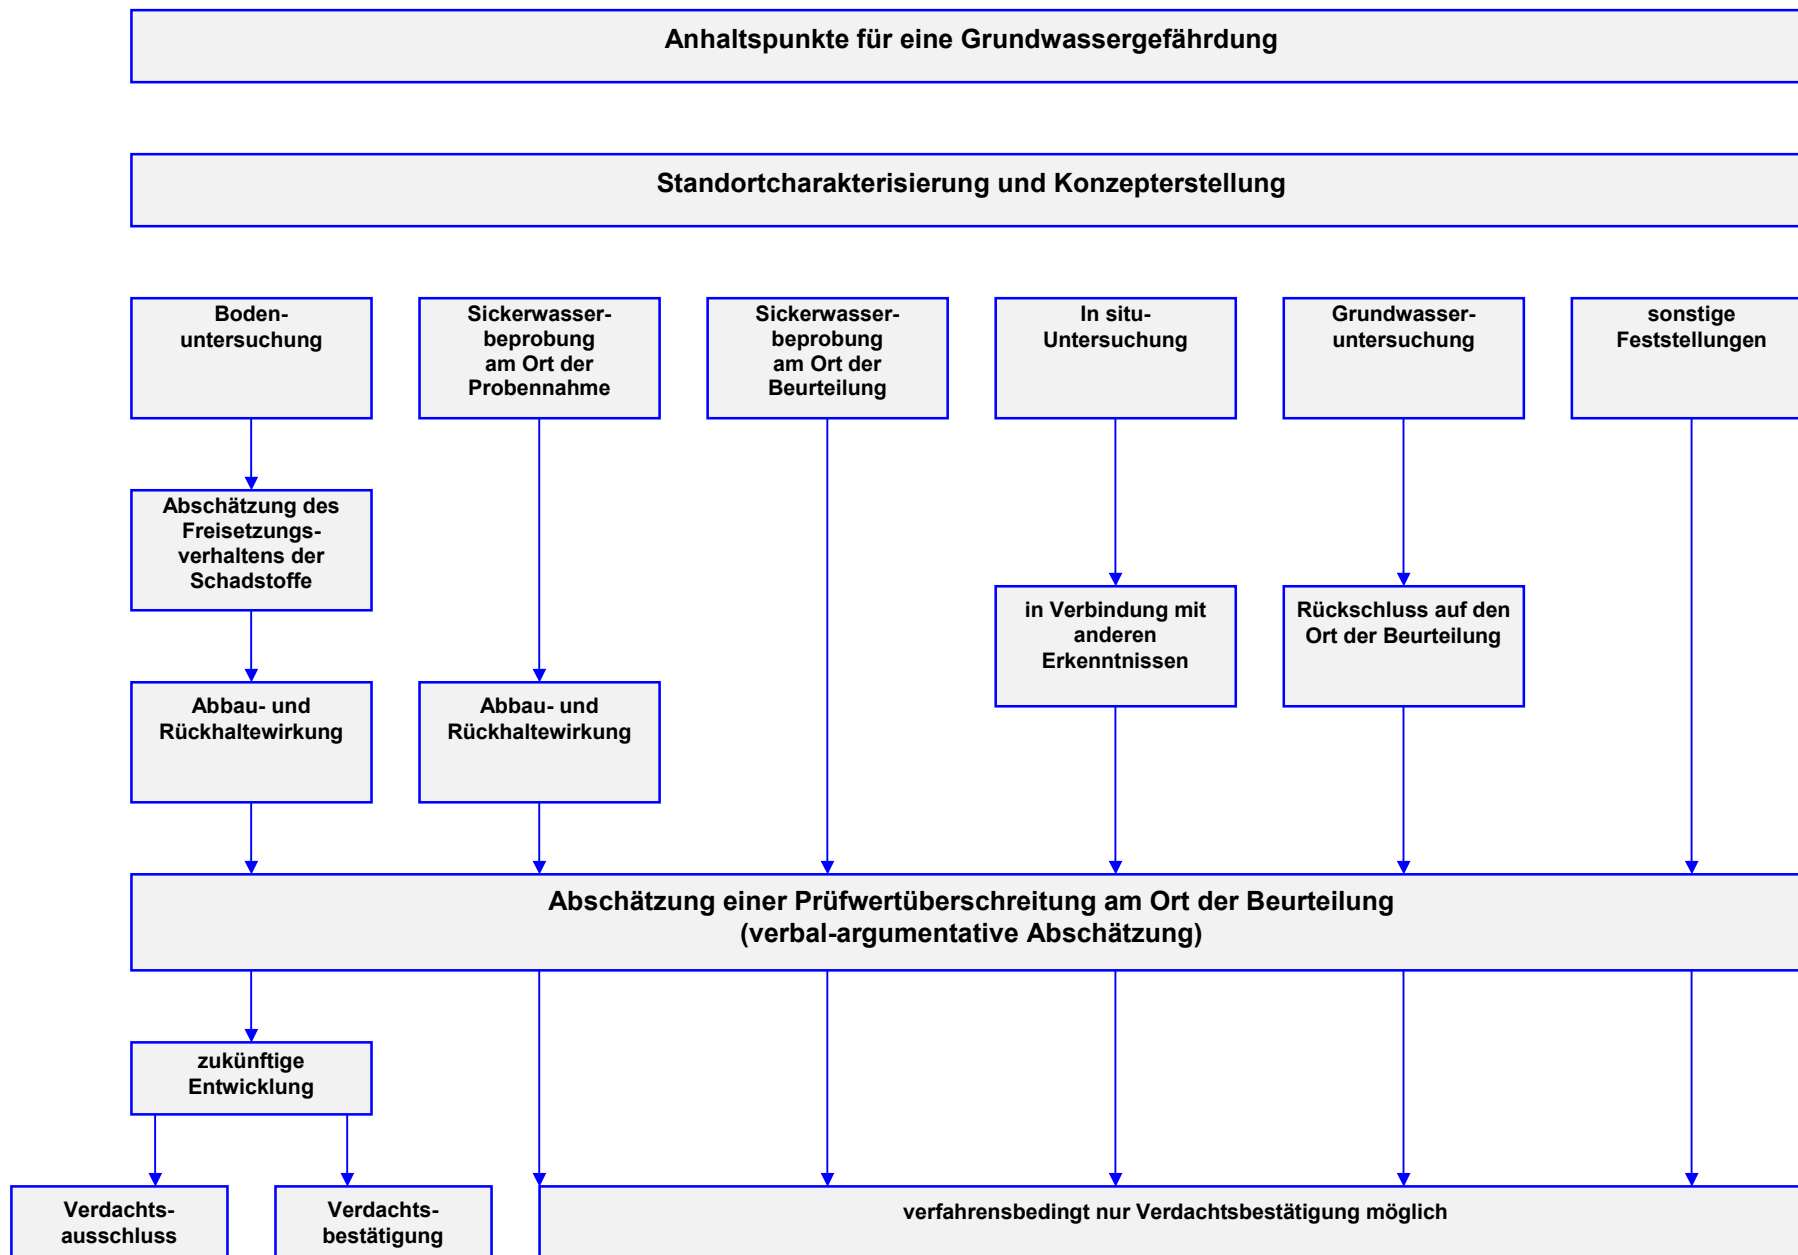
Anhaltspunkte für eine Grundwassergefährdung

Standortcharakterisierung und Konzepterstellung

Bodenuntersuchung

Sickerwasserbeprobung am Ort der Probennahme

Sickerwasserbeprobung am Ort der Beurteilung

In situ-Untersuchung

Grundwasseruntersuchung

sonstige Feststellungen

Abschätzung des Freisetzungsverhaltens der Schadstoffe

in Verbindung mit anderen Erkenntnissen

Rückschluss auf den Ort der Beurteilung

Abbau- und Rückhaltewirkung

Abbau- und Rückhaltewirkung

Abschätzung einer Prüfwertüberschreitung am Ort der Beurteilung (verbal-argumentative Abschätzung)

zukünftige Entwicklung

Verdachtsausschluss

Verdachtsbestätigung

verfahrensbedingt nur Verdachtsbestätigung möglich